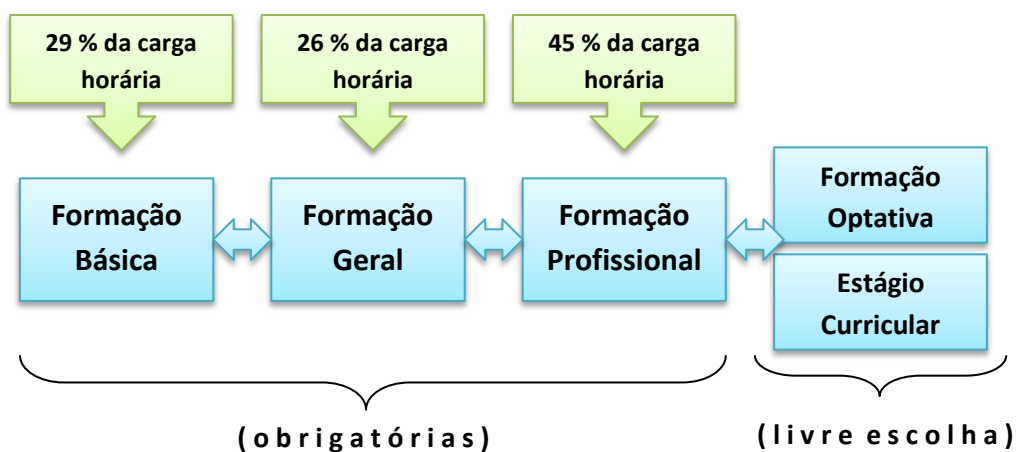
29 % da carga horária

26 % da carga horária

45 % da carga horária

Formação Básica

Formação Geral

Formação Profissional

Formação Optativa

Estágio Curricular

( o b r i g a t ó r i a s )

( l i v r e e s c o l h a )